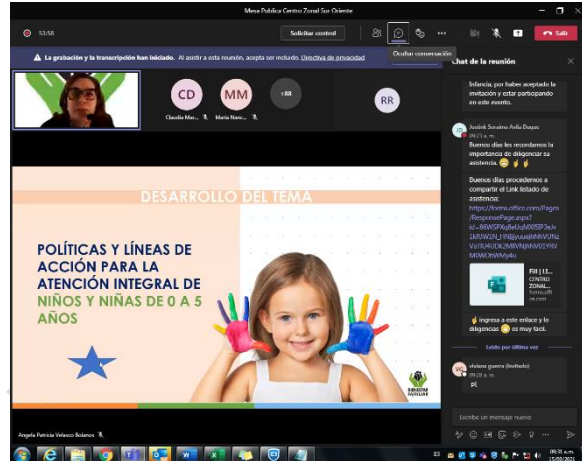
Mesa Publica Centro Zonal Sur Oriente

53:58

Solicitar control

Salir

Ocultar conversación

La grabación y la transcripción han iniciado. Al asistir a esta reunión, acepta ser incluido. Directiva de privacidad

Chat de la reunión

CD

MM

+88

RR

Claudia Mar...

Maria Nanc...

Infancia, por haber aceptado la invitación y estar participando en este evento.

Jozlink Sorelma Avila Duque

09:21 a. m.

Buenos días les recordamos la importancia de diligenciar su asistencia.

Buenos días procedemos a compartir el Link listado de asistencia:

https://forms.office.com/Pages/ResponsePage.aspx?id=B6WSFXqReUqN0O5lP3eJvIkRW2N_HNIjyuejhNhVUNzVaiRJ4UDk2MlVNjNNV01YNVM0WDhWMy4u

FII | LS... CENTRO ZONAL... forms.offi ce.com

ingresa a este enlace y lo diligencias es muy facil.

Leído por última vez

viviana guerra (Invitado)

09:28 a. m.

p(

Escribe un mensaje nuevo

DESARROLLO DEL TEMA

POLÍTICAS Y LÍNEAS DE ACCIÓN PARA LA ATENCIÓN INTEGRAL DE NIÑOS Y NIÑAS DE 0 A 5 AÑOS

BIENESTAR FAMILIAR

Angela Patricia Velasco Bolanos

09:31 a. m.

15/03/2021